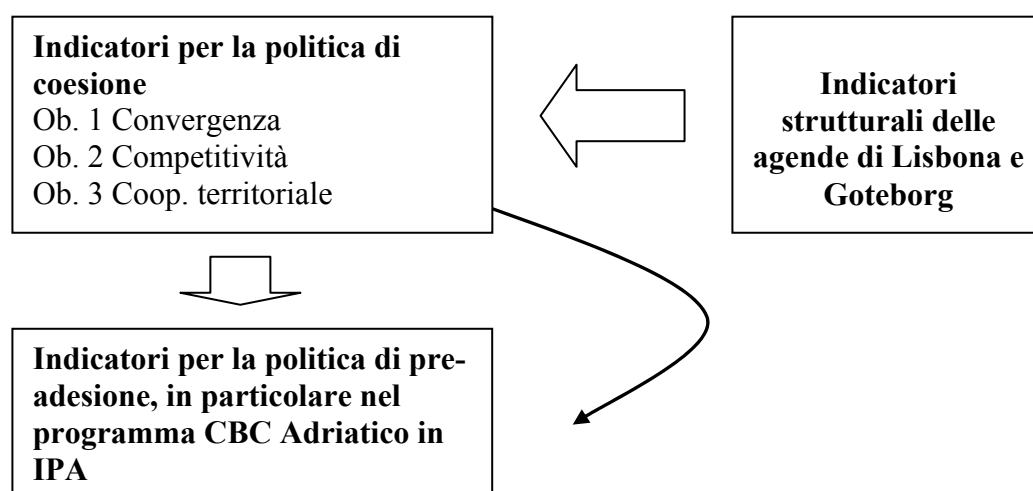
Indicatori per la politica di coesione
Ob. 1 Convergenza
Ob. 2 Competitività
Ob. 3 Coop. territoriale

Indicatori strutturali delle agende di Lisbona e Goteborg

Indicatori per la politica di pre-adesione, in particolare nel programma CBC Adriatico in IPA